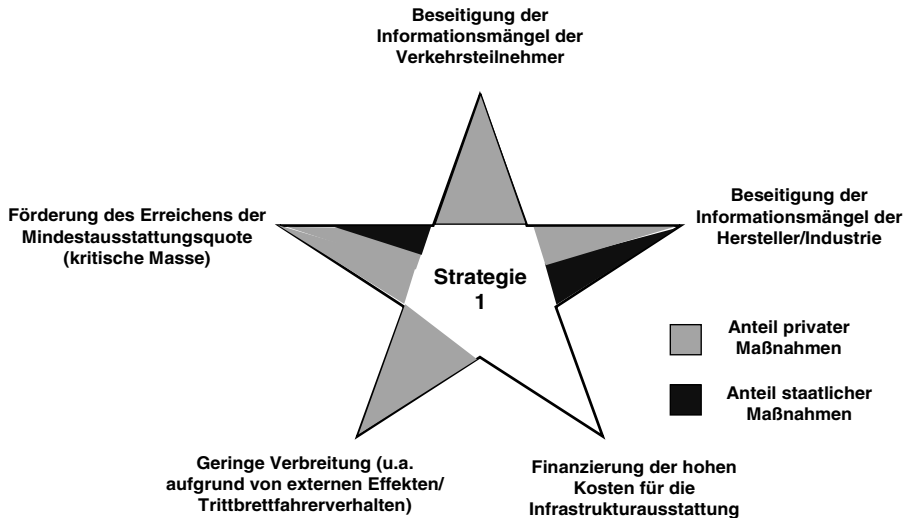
Beseitigung der Informationsmängel der Verkehrsteilnehmer

Förderung des Erreichens der Mindestausstattungsquote (kritische Masse)

Beseitigung der Informationsmängel der Hersteller/Industrie

Strategie 1

Anteil privater Maßnahmen

Anteil staatlicher Maßnahmen

Geringe Verbreitung (u.a. aufgrund von externen Effekten/ Trittbrettfahrerverhalten)

Finanzierung der hohen Kosten für die Infrastrukturausstattung